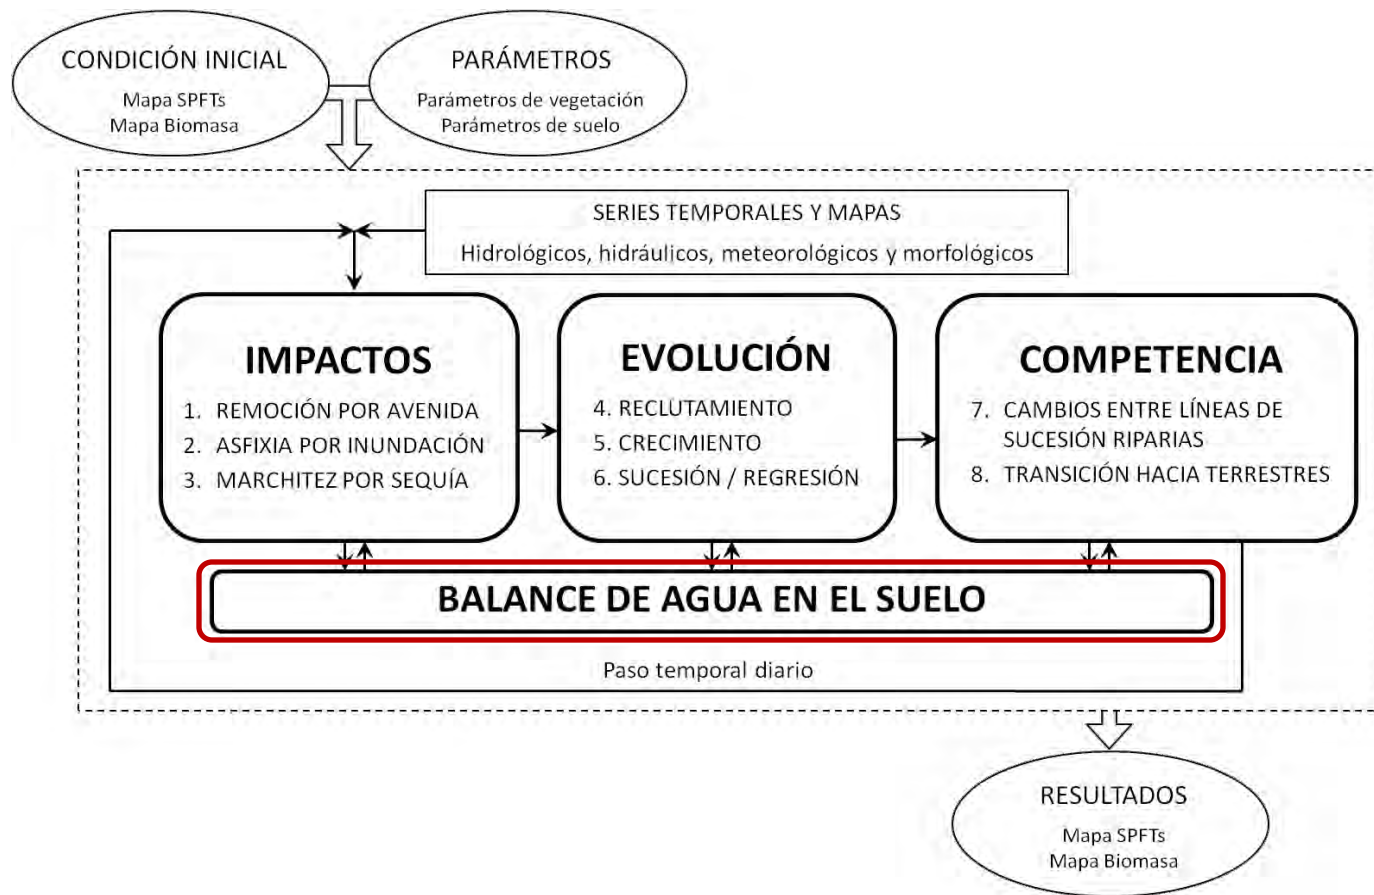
CONDICIÓN INICIAL
Mapa SPFTs
Mapa Biomasa

PARÁMETROS
Parámetros de vegetación
Parámetros de suelo

SERIES TEMPORALES Y MAPAS
Hidrológicos, hidráulicos, meteorológicos y morfológicos

IMPACTOS
1. REMOCIÓN POR AVENIDA
2. ASFIXIA POR INUNDACIÓN
3. MARCHITEZ POR SEQUÍA

EVOLUCIÓN
4. RECLUTAMIENTO
5. CRECIMIENTO
6. SUCESIÓN / REGRESIÓN

COMPETENCIA
7. CAMBIOS ENTRE LÍNEAS DE SUCESIÓN RIPARIAS
8. TRANSICIÓN HACIA TERRESTRES

BALANCE DE AGUA EN EL SUELO

Paso temporal diario

RESULTADOS
Mapa SPFTs
Mapa Biomasa